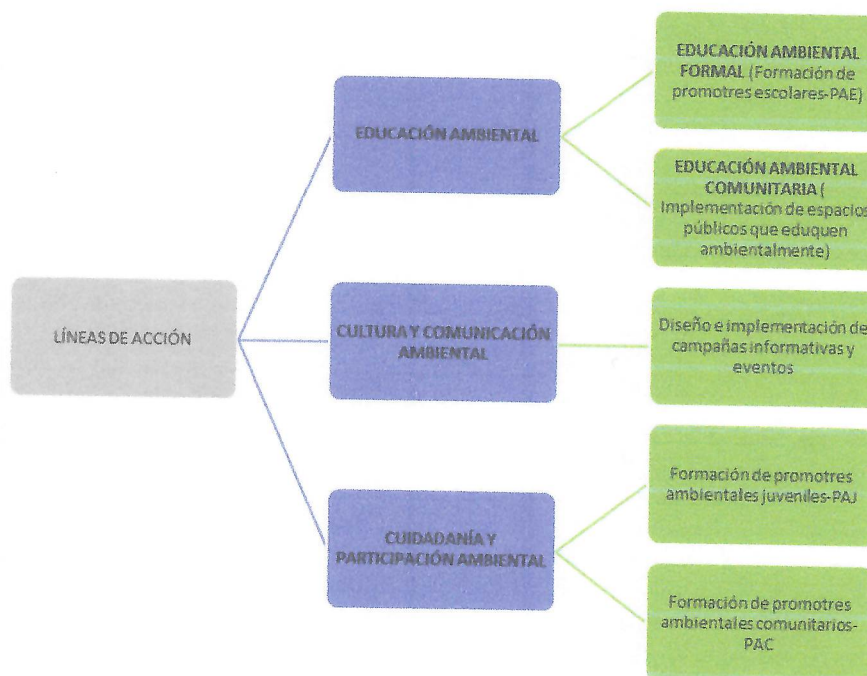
LÍNEAS DE ACCIÓN

EDUCACIÓN AMBIENTAL

EDUCACIÓN AMBIENTAL FORMAL (Formación de promotres escolares-PAE)

EDUCACIÓN AMBIENTAL COMUNITARIA ( Implementación de espacios públicos que eduquen ambientalmente)

CULTURA Y COMUNICACIÓN AMBIENTAL

Diseño e implementación de campañas informativas y eventos

CUIDADANÍA Y PARTICIPACIÓN AMBIENTAL

Formación de promotres ambientales juveniles-PAJ

Formación de promotres ambientales comunitarios-PAC